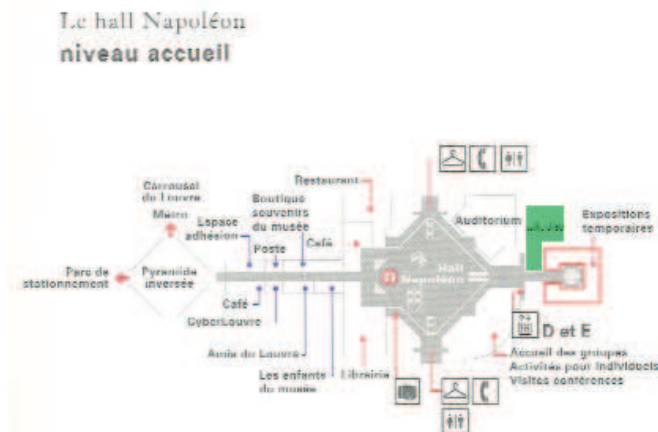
Le hall Napoléon
niveau accueil

Carrousel du Louvre
Metro
Parc de stationnement
Pyramide inversée
Espace adhésion
Boutique souvenirs du musée
Poste
Café
Restaurant
Café
CyberLouvre
Amis du Louvre
Les enfants du musée
Librairie
Auditorium
Hall Napoléon
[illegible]
Expositions temporaires
D et E
Accueil des groupes
Activités pour individuels
Visites conférences